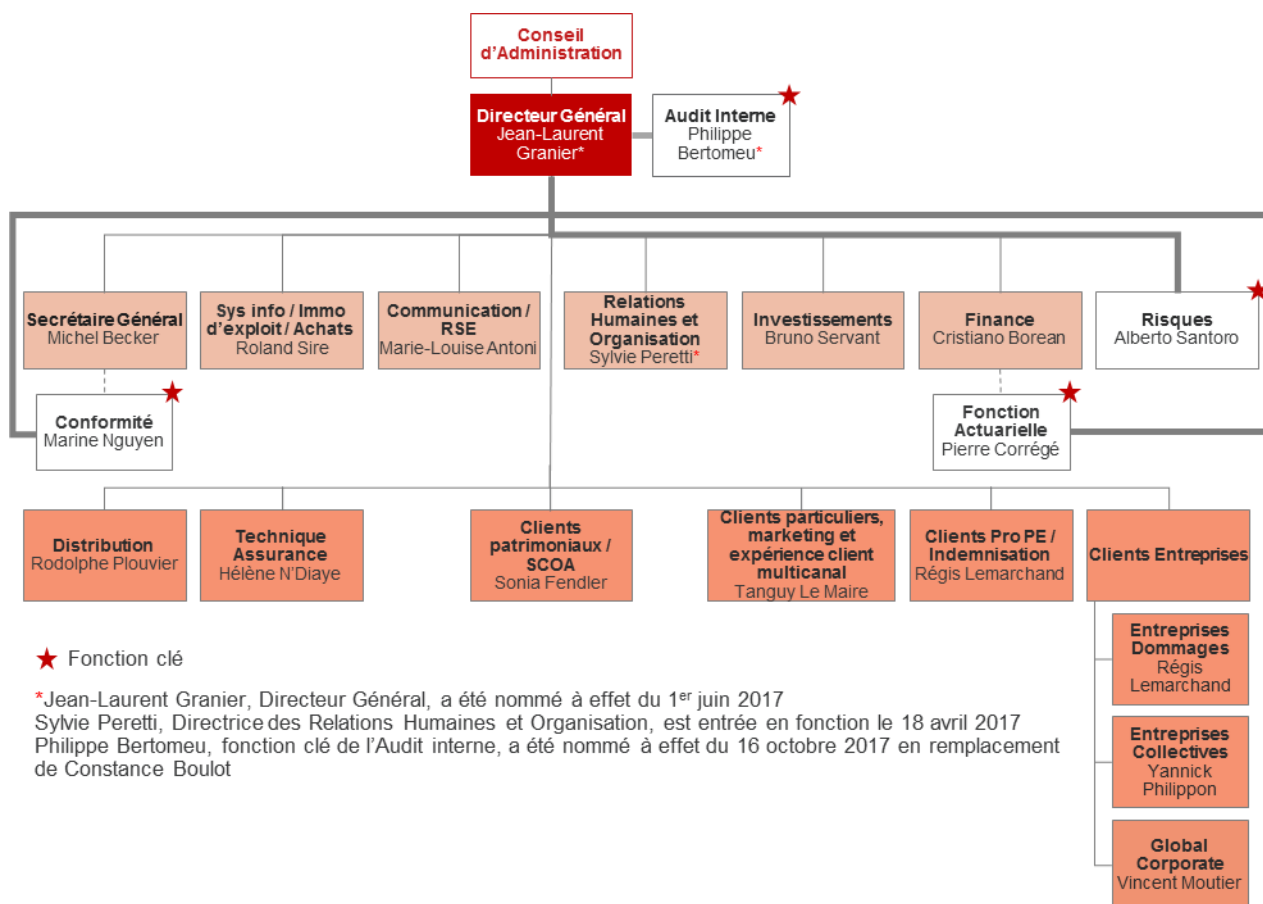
Conseil d'Administration

Directeur Général
Jean-Laurent Granier*

Audit Interne
Philippe Bertomeu*

Secrétaire Général
Michel Becker

Sys info / Immo d'exploit / Achats
Roland Sire

Communication / RSE
Marie-Louise Antoni

Relations Humaines et Organisation
Sylvie Peretti*

Investissements
Bruno Servant

Finance
Cristiano Borean

Risques
Alberto Santoro

Conformité
Marine Nguyen

Fonction Actuarielle
Pierre Corrégé

Distribution
Rodolphe Plouvier

Technique Assurance
Hélène N'Diaye

Clients patrimoniaux / SCOA
Sonia Fendler

Clients particuliers, marketing et expérience client multicanal
Tanguy Le Maire

Clients Pro PE / Indemnisation
Régis Lemarchand

Clients Entreprises

Entreprises Dommages
Régis Lemarchand

Entreprises Collectives
Yannick Philippon

Global Corporate
Vincent Moutier

★ Fonction clé

*Jean-Laurent Granier, Directeur Général, a été nommé à effet du 1$^{er}$ juin 2017
Sylvie Peretti, Directrice des Relations Humaines et Organisation, est entrée en fonction le 18 avril 2017
Philippe Bertomeu, fonction clé de l'Audit interne, a été nommé à effet du 16 octobre 2017 en remplacement de Constance Boulot